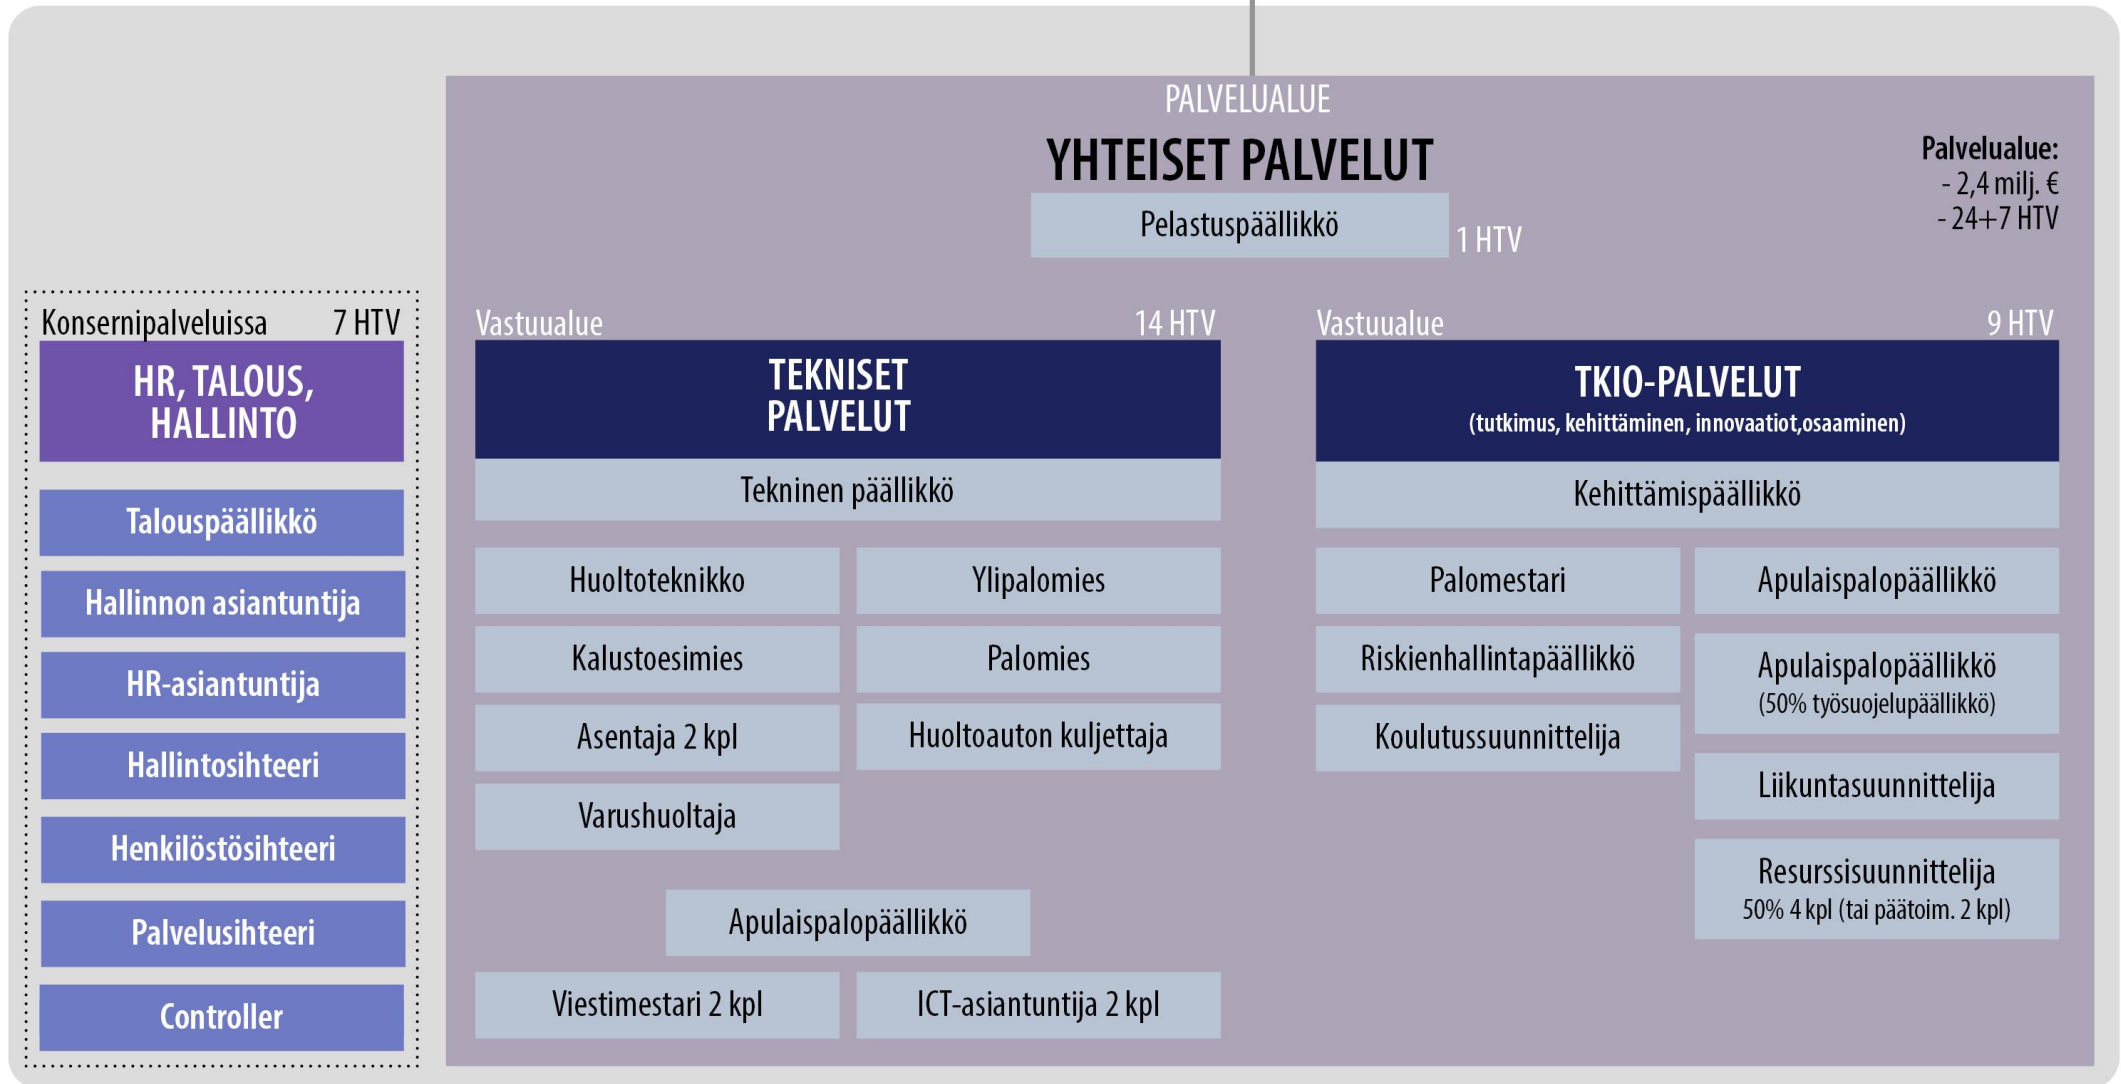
PALVELUALUE
YHTEISET PALVELUT
Pelastuspäällikkö
1 HTV

Palvelualue:
- 2,4 milj. €
- 24+7 HTV

Konsernipalveluissa 7 HTV
HR, TALOUS, HALLINTO
Talouspäällikkö
Hallinnon asiantuntija
HR-asiantuntija
Hallintosihteeri
Henkilöstösihteeri
Palvelusihteeri
Controller

Vastuualue 14 HTV
TEKNISET PALVELUT
Tekninen päällikkö
Huoltoteknikko
Ylipalomies
Kalustoesimies
Palomies
Asentaja 2 kpl
Huoltoauton kuljettaja
Varushuoltaja
Apulaispalopäällikkö
Viestimestari 2 kpl
ICT-asiantuntija 2 kpl

Vastuualue 9 HTV
TKIO-PALVELUT
(tutkimus, kehittäminen, innovaatiot,osaaminen)
Kehittämispäällikkö
Palomestari
Apulaispalopäällikkö
Riskienhallintapäällikkö
Apulaispalopäällikkö
(50% työsuojelupäällikkö)
Koulutussuunnittelija
Liikuntasuunnittelija
Resurssisuunnittelija
50% 4 kpl (tai päätoim. 2 kpl)